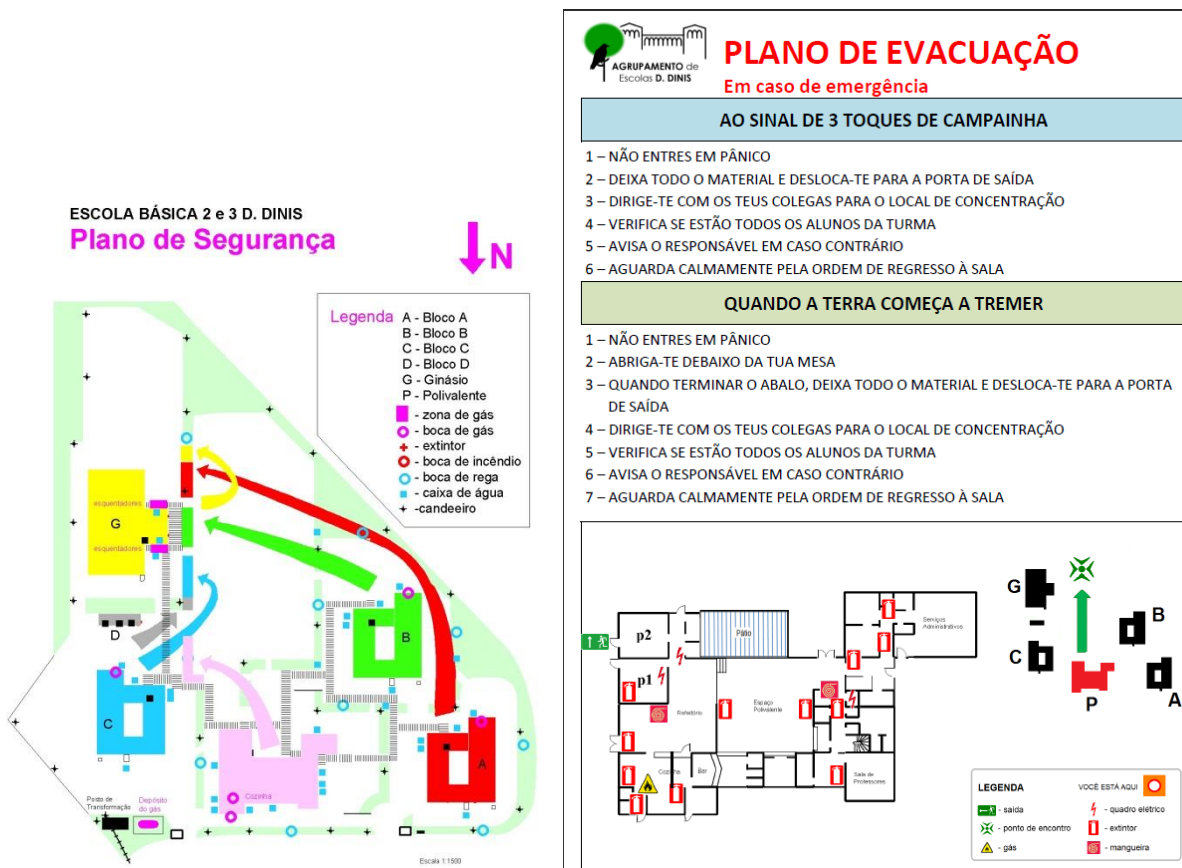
ESCOLA BÁSICA 2 e 3 D. DINIS
Plano de Segurança

N

Legenda
A - Bloco A
B - Bloco B
C - Bloco C
D - Bloco D
G - Ginásio
P - Polivalente
- zona de gás
- boca de gás
- extintor
- boca de incêndio
- boca de rega
- caixa de água
-candeeiro

esquentadores
G
esquentadores
D
B
C
A
Cozinha
Posto de Transformação
Depósito do gás
Escala 1:1500

AGRUPAMENTO de Escolas D. DINIS

PLANO DE EVACUAÇÃO
Em caso de emergência

AO SINAL DE 3 TOQUES DE CAMPAINHA

1 – NÃO ENTRES EM PÂNICO
2 – DEIXA TODO O MATERIAL E DESLOCA-TE PARA A PORTA DE SAÍDA
3 – DIRIGE-TE COM OS TEUS COLEGAS PARA O LOCAL DE CONCENTRAÇÃO
4 – VERIFICA SE ESTÃO TODOS OS ALUNOS DA TURMA
5 – AVISA O RESPONSÁVEL EM CASO CONTRÁRIO
6 – AGUARDA CALMAMENTE PELA ORDEM DE REGRESSO À SALA

QUANDO A TERRA COMEÇA A TREMER

1 – NÃO ENTRES EM PÂNICO
2 – ABRIGA-TE DEBAIXO DA TUA MESA
3 – QUANDO TERMINAR O ABALO, DEIXA TODO O MATERIAL E DESLOCA-TE PARA A PORTA DE SAÍDA
4 – DIRIGE-TE COM OS TEUS COLEGAS PARA O LOCAL DE CONCENTRAÇÃO
5 – VERIFICA SE ESTÃO TODOS OS ALUNOS DA TURMA
6 – AVISA O RESPONSÁVEL EM CASO CONTRÁRIO
7 – AGUARDA CALMAMENTE PELA ORDEM DE REGRESSO À SALA

p2
Pátio
Serviços Administrativos
p1
Refeitório
Espaço Polivalente
Cozinha
Bar
Sala de Professores

G
B
C
P
A

LEGENDA
VOCÊ ESTÁ AQUI
- saída
- quadro elétrico
- ponto de encontro
- extintor
- gás
- mangueira